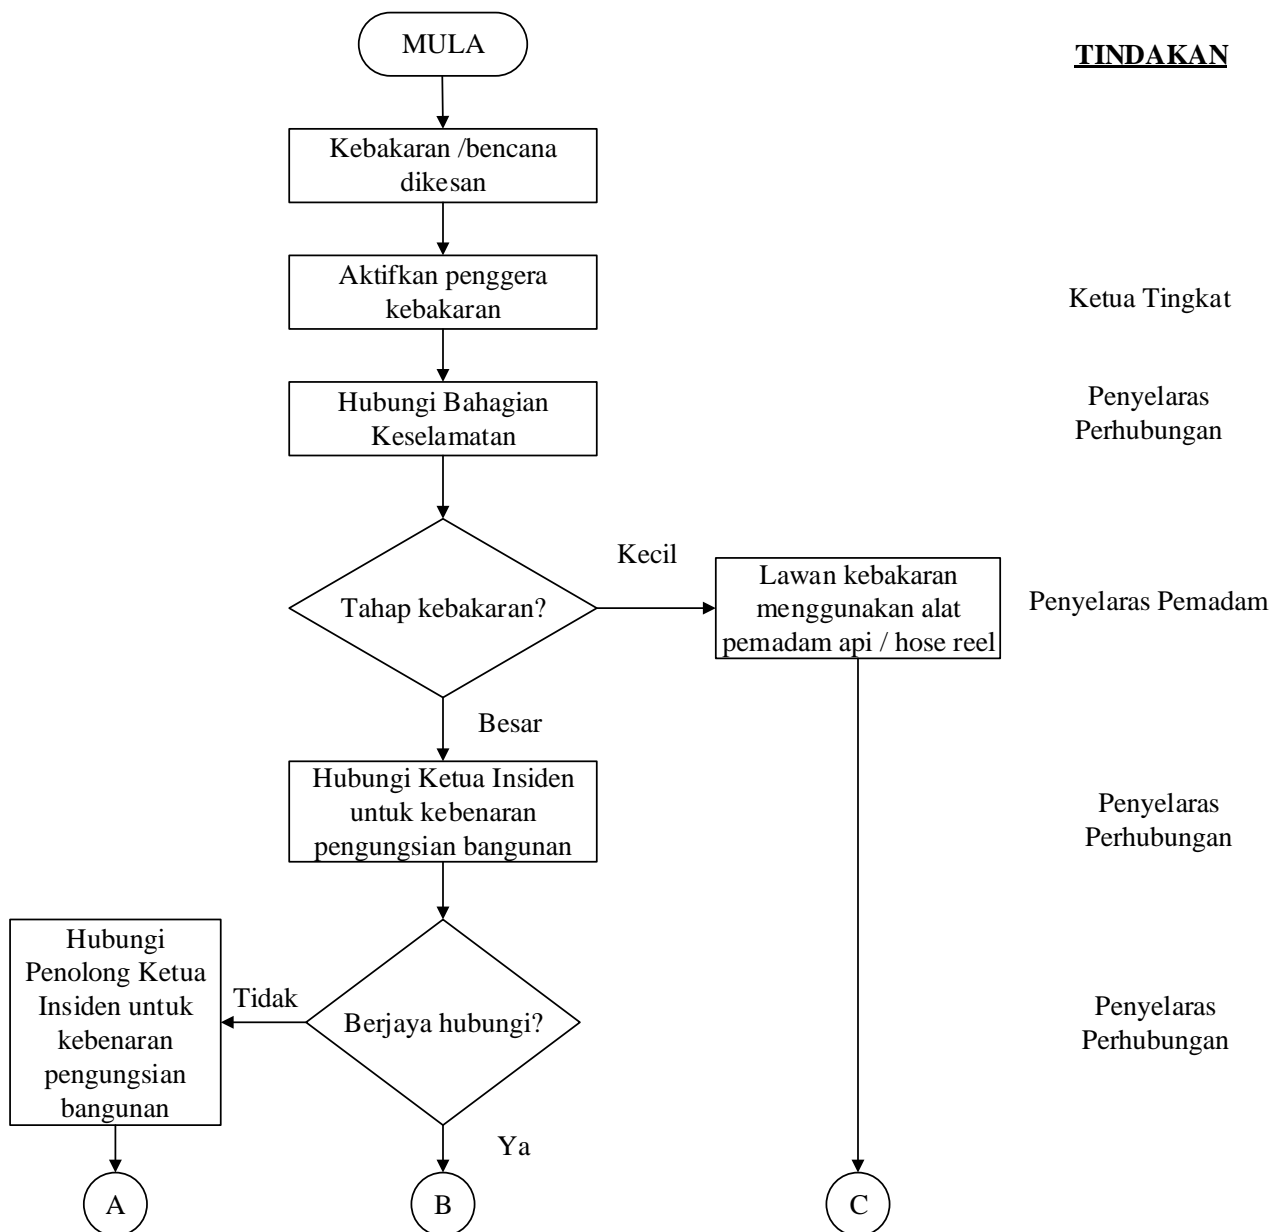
MULA

TINDAKAN

Kebakaran /bencana dikesan

Aktifkan penggera kebakaran

Ketua Tingkat

Hubungi Bahagian Keselamatan

Penyelaras Perhubungan

Kecil

Tahap kebakaran?

Lawan kebakaran menggunakan alat pemadam api / hose reel

Penyelaras Pemadam

Besar

Hubungi Ketua Insiden untuk kebenaran pengungsian bangunan

Penyelaras Perhubungan

Hubungi Penolong Ketua Insiden untuk kebenaran pengungsian bangunan

Tidak

Berjaya hubungi?

Penyelaras Perhubungan

Ya

A

B

C